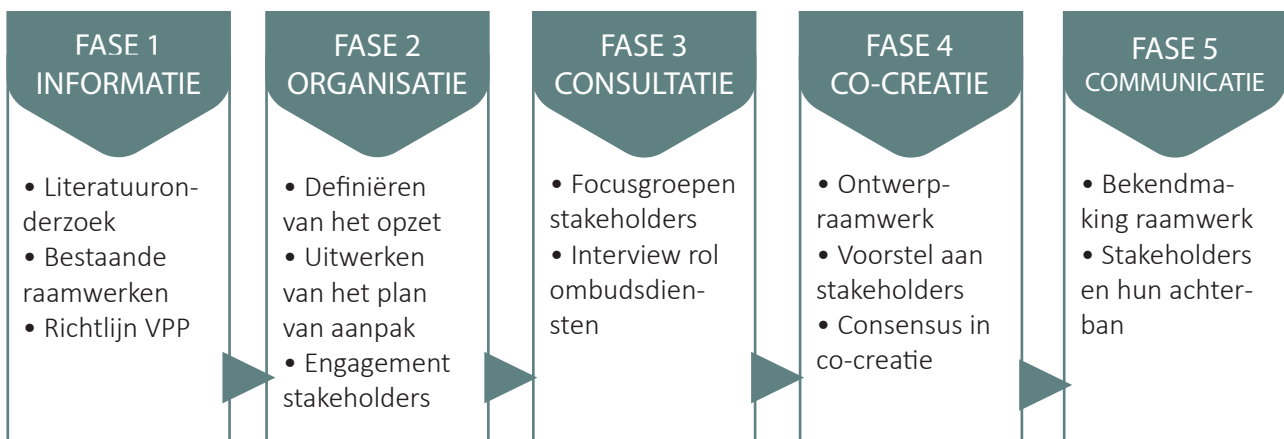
FASE 1
INFORMATIE

• Literatuuronderzoek
• Bestaande raamwerken
• Richtlijn VPP

FASE 2
ORGANISATIE

• Definiëren van het opzet
• Uitwerken van het plan van aanpak
• Engagement stakeholders

FASE 3
CONSULTATIE

• Focusgroepen stakeholders
• Interview rol ombudsdiensten

FASE 4
CO-CREATIE

• Ontwerpraamwerk
• Voorstel aan stakeholders
• Consensus in co-creatie

FASE 5
COMMUNICATIE

• Bekendmaking raamwerk
• Stakeholders en hun achterban